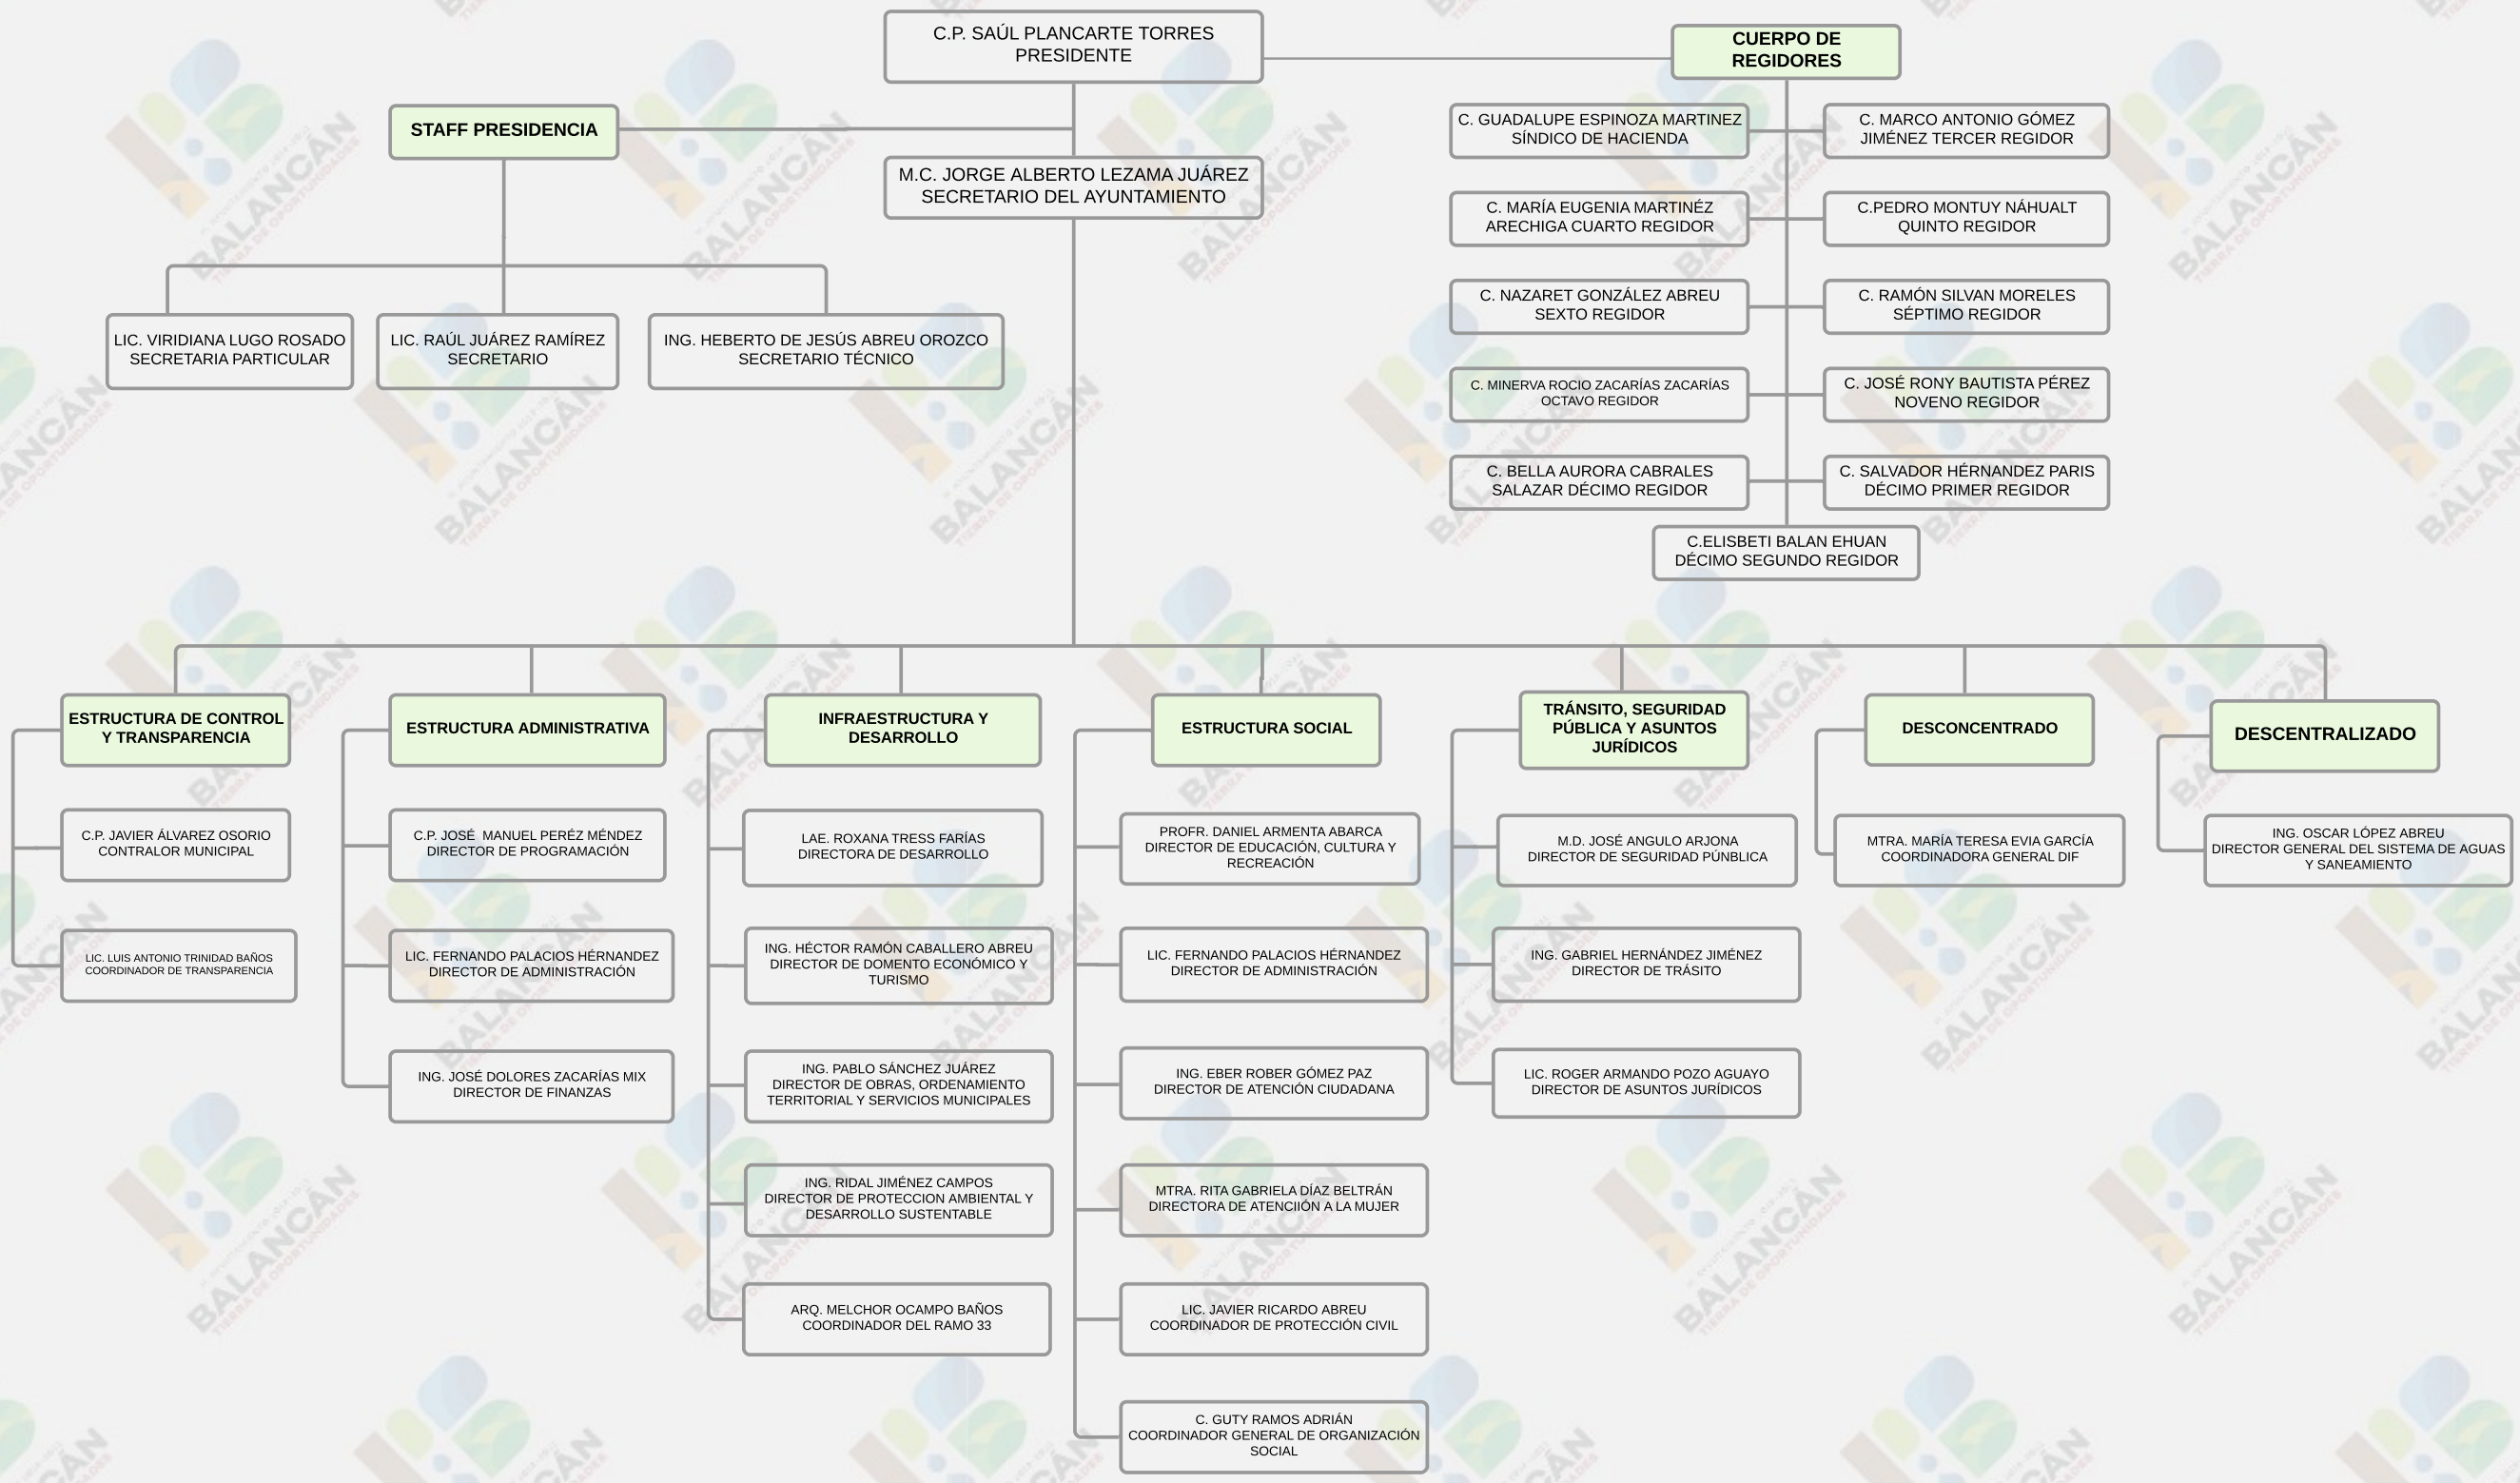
C.P. SAÚL PLANCARTE TORRES
PRESIDENTE

CUERPO DE REGIDORES

STAFF PRESIDENCIA

M.C. JORGE ALBERTO LEZAMA JUÁREZ
SECRETARIO DEL AYUNTAMIENTO

C. GUADALUPE ESPINOZA MARTINEZ
SÍNDICO DE HACIENDA

C. MARCO ANTONIO GÓMEZ JIMÉNEZ TERCER REGIDOR

C. MARÍA EUGENIA MARTINÉZ ARECHIGA CUARTO REGIDOR

C.PEDRO MONTUY NÁHUALT
QUINTO REGIDOR

C. NAZARET GONZÁLEZ ABREU
SEXTO REGIDOR

C. RAMÓN SILVAN MORELES
SÉPTIMO REGIDOR

C. MINERVA ROCIO ZACARÍAS ZACARÍAS
OCTAVO REGIDOR

C. JOSÉ RONY BAUTISTA PÉREZ
NOVENO REGIDOR

C. BELLA AURORA CABRALES SALAZAR DÉCIMO REGIDOR

C. SALVADOR HÉRNANDEZ PARIS
DÉCIMO PRIMER REGIDOR

C.ELISBETI BALAN EHUAN
DÉCIMO SEGUNDO REGIDOR

LIC. VIRIDIANA LUGO ROSADO
SECRETARIA PARTICULAR

LIC. RAÚL JUÁREZ RAMÍREZ
SECRETARIO

ING. HEBERTO DE JESÚS ABREU OROZCO
SECRETARIO TÉCNICO

ESTRUCTURA DE CONTROL Y TRANSPARENCIA

C.P. JAVIER ÁLVAREZ OSORIO
CONTRALOR MUNICIPAL

LIC. LUIS ANTONIO TRINIDAD BAÑOS
COORDINADOR DE TRANSPARENCIA

ESTRUCTURA ADMINISTRATIVA

C.P. JOSÉ MANUEL PERÉZ MÉNDEZ
DIRECTOR DE PROGRAMACIÓN

LIC. FERNANDO PALACIOS HÉRNANDEZ
DIRECTOR DE ADMINISTRACIÓN

ING. JOSÉ DOLORES ZACARÍAS MIX
DIRECTOR DE FINANZAS

INFRAESTRUCTURA Y DESARROLLO

LAE. ROXANA TRESS FARÍAS
DIRECTORA DE DESARROLLO

ING. HÉCTOR RAMÓN CABALLERO ABREU
DIRECTOR DE DOMENTO ECONÓMICO Y TURISMO

ING. PABLO SÁNCHEZ JUÁREZ
DIRECTOR DE OBRAS, ORDENAMIENTO TERRITORIAL Y SERVICIOS MUNICIPALES

ING. RIDAL JIMÉNEZ CAMPOS
DIRECTOR DE PROTECCION AMBIENTAL Y DESARROLLO SUSTENTABLE

ARQ. MELCHOR OCAMPO BAÑOS
COORDINADOR DEL RAMO 33

ESTRUCTURA SOCIAL

PROFR. DANIEL ARMENTA ABARCA
DIRECTOR DE EDUCACIÓN, CULTURA Y RECREACIÓN

LIC. FERNANDO PALACIOS HÉRNANDEZ
DIRECTOR DE ADMINISTRACIÓN

ING. EBER ROBER GÓMEZ PAZ
DIRECTOR DE ATENCIÓN CIUDADANA

MTRA. RITA GABRIELA DÍAZ BELTRÁN
DIRECTORA DE ATENCIIÓN A LA MUJER

LIC. JAVIER RICARDO ABREU
COORDINADOR DE PROTECCIÓN CIVIL

C. GUTY RAMOS ADRIÁN
COORDINADOR GENERAL DE ORGANIZACIÓN SOCIAL

TRÁNSITO, SEGURIDAD PÚBLICA Y ASUNTOS JURÍDICOS

M.D. JOSÉ ANGULO ARJONA
DIRECTOR DE SEGURIDAD PÚNBLICA

ING. GABRIEL HERNÁNDEZ JIMÉNEZ
DIRECTOR DE TRÁSITO

LIC. ROGER ARMANDO POZO AGUAYO
DIRECTOR DE ASUNTOS JURÍDICOS

DESCONCENTRADO

MTRA. MARÍA TERESA EVIA GARCÍA
COORDINADORA GENERAL DIF

DESCENTRALIZADO

ING. OSCAR LÓPEZ ABREU
DIRECTOR GENERAL DEL SISTEMA DE AGUAS Y SANEAMIENTO